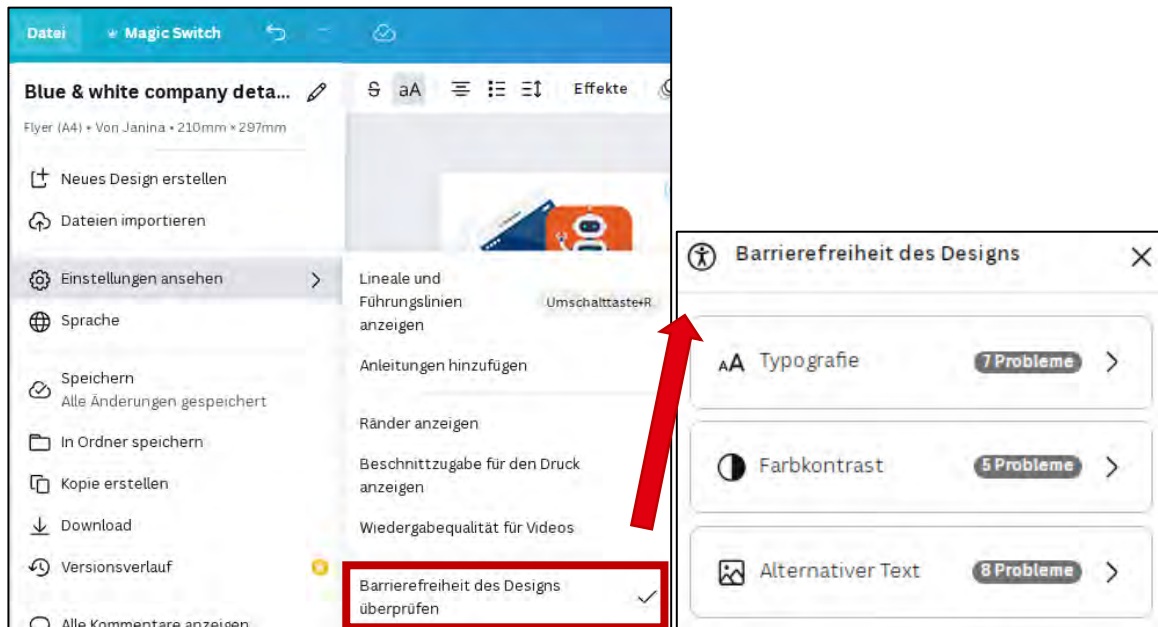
Datei Magic Switch

Blue & white company deta...

Flyer (A4) • Von Janina • 210mm × 297mm

Effekte

Neues Design erstellen

Dateien importieren

Einstellungen ansehen

Sprache

Speichern
Alle Änderungen gespeichert

In Ordner speichern

Kopie erstellen

Download

Versionsverlauf

Alle Kommentare anzeigen

Lineale und Führungslinien anzeigen Umschalttaste+R

Anleitungen hinzufügen

Ränder anzeigen

Beschnittzugabe für den Druck anzeigen

Wiedergabequalität für Videos

Barrierefreiheit des Designs überprüfen

Barrierefreiheit des Designs

Typografie 7 Probleme

Farbkontrast 5 Probleme

Alternativer Text 8 Probleme